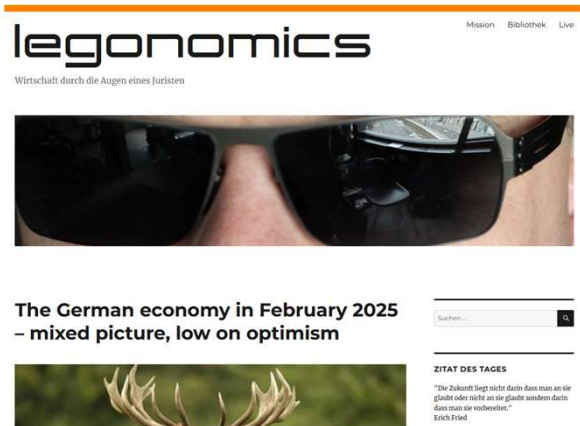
legonomics

Wirtschaft durch die Augen eines Juristen

Mission Bibliothek Live

The German economy in February 2025 – mixed picture, low on optimism

Suchen ...

ZITAT DES TAGES

"Die Zukunft liegt nicht darin dass man an sie glaubt oder nicht an sie glaubt sondern darin dass man sie vorbereitet."
Erich Fried